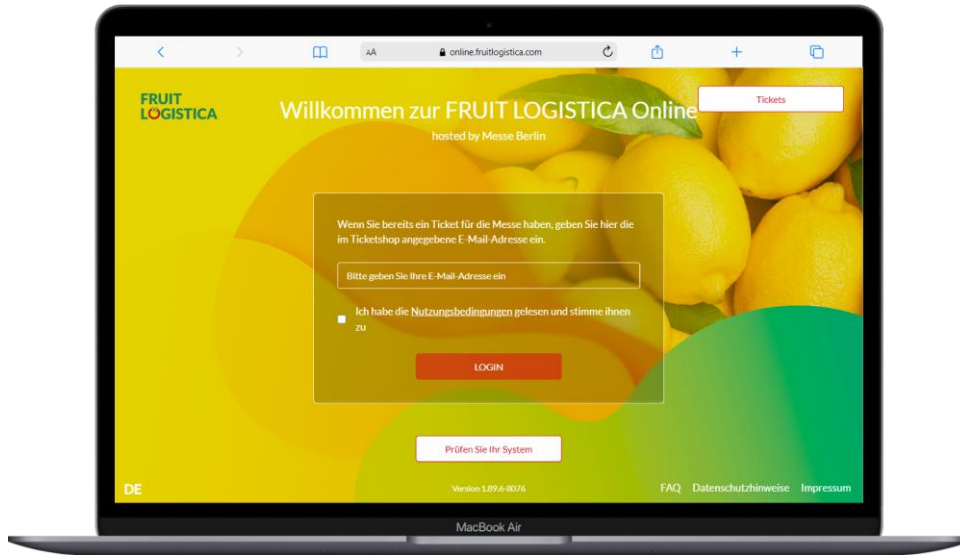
AA
online.fruitlogistica.com

FRUIT LOGISTICA

Willkommen zur FRUIT LOGISTICA Online

hosted by Messe Berlin

Tickets

Wenn Sie bereits ein Ticket für die Messe haben, geben Sie hier die im Ticketshop angegebene E-Mail-Adresse ein.

Bitte geben Sie Ihre E-Mail-Adresse ein

Ich habe die Nutzungsbedingungen gelesen und stimme ihnen zu

LOGIN

Prüfen Sie Ihr System

DE

Version 1.89.6-8076

FAQ Datenschutzhinweise Impressum

MacBook Air